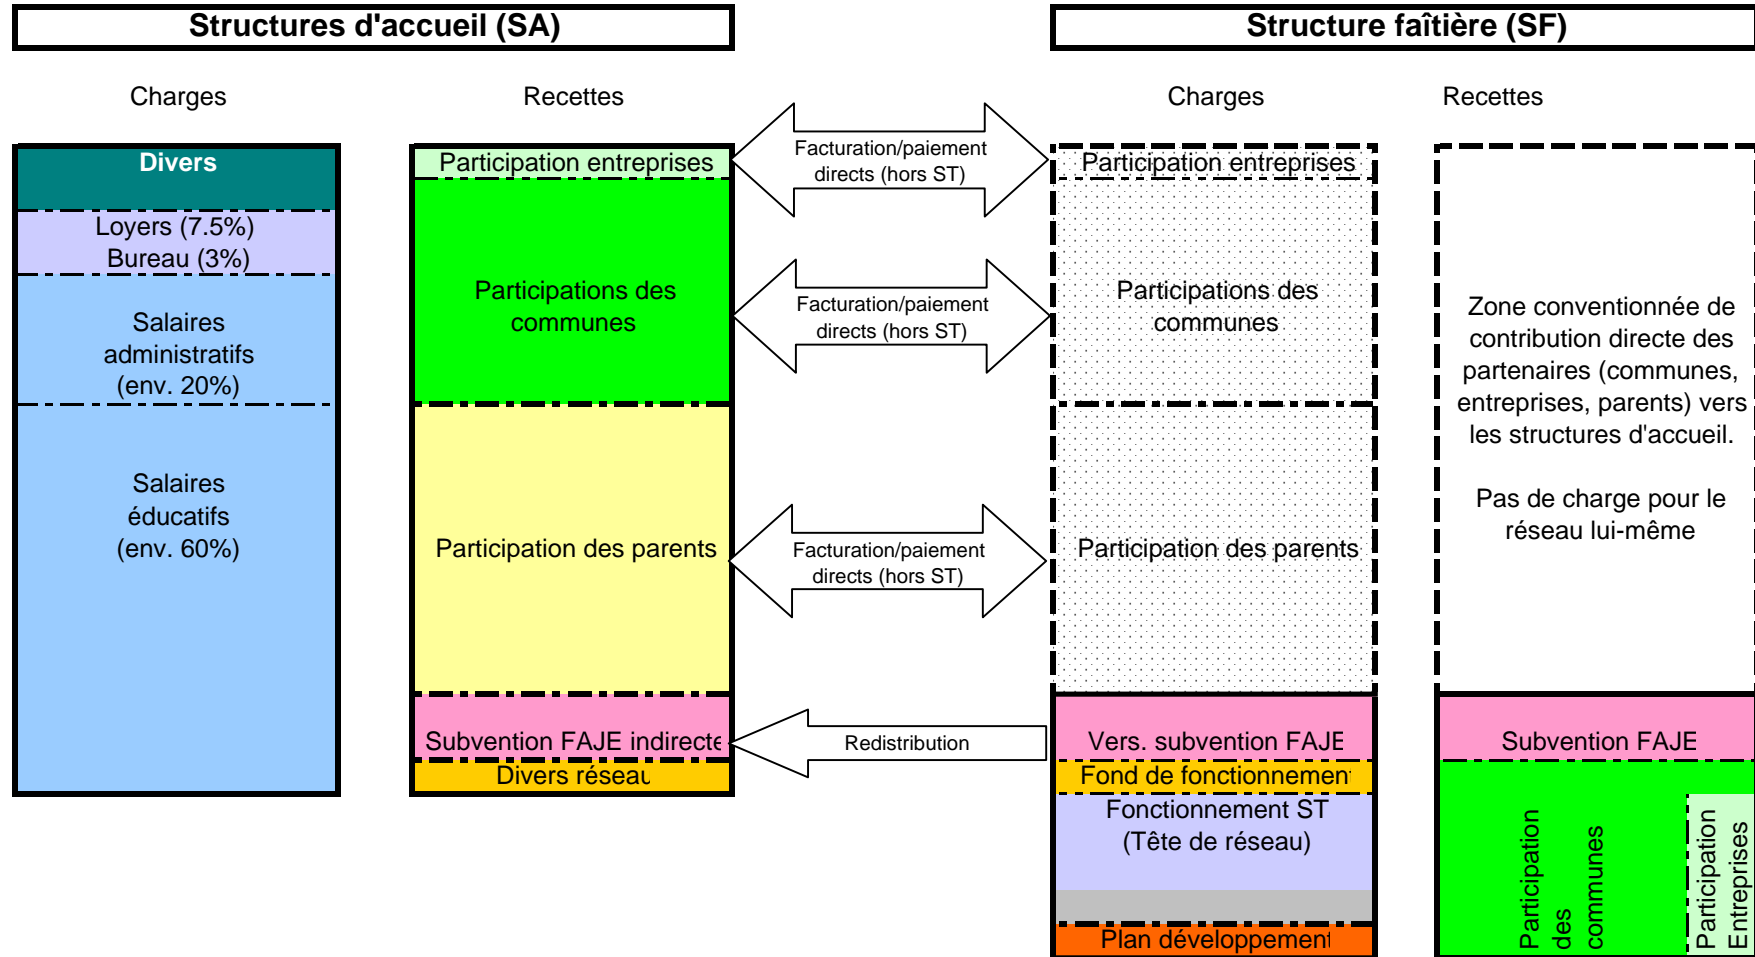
Structures d'accueil (SA)

Structure faîtière (SF)

Charges

Recettes

Charges

Recettes

Divers

Loyers (7.5%)
Bureau (3%)

Salaires administratifs (env. 20%)

Salaires éducatifs (env. 60%)

Participation entreprises

Participations des communes

Participation des parents

Subvention FAJE indirecte

Divers réseau

Facturation/paiement directs (hors ST)

Facturation/paiement directs (hors ST)

Facturation/paiement directs (hors ST)

Redistribution

Participation entreprises

Participations des communes

Participation des parents

Vers. subvention FAJE

Fond de fonctionnement

Fonctionnement ST (Tête de réseau)

Plan développement

Zone conventionnée de contribution directe des partenaires (communes, entreprises, parents) vers les structures d'accueil.

Pas de charge pour le réseau lui-même

Subvention FAJE

Participation des communes

Participation Entreprises